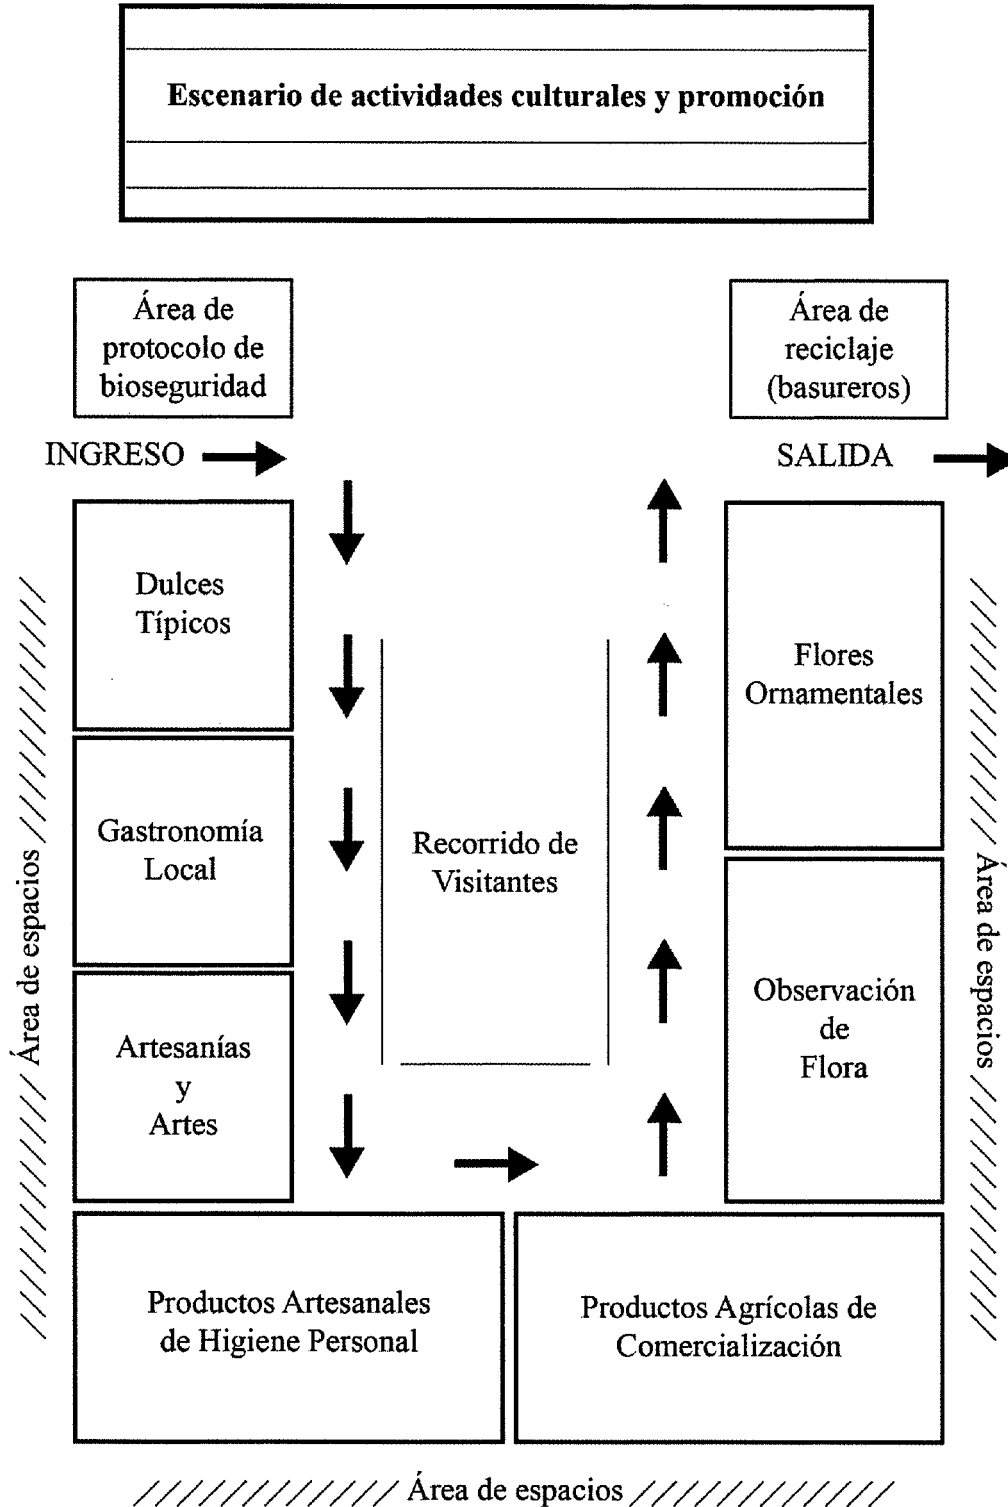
Escenario de actividades culturales y promoción

Área de protocolo de bioseguridad

Área de reciclaje (basureros)

INGRESO

SALIDA

Dulces Típicos

Gastronomía Local

Artesanías y Artes

Recorrido de Visitantes

Flores Ornamentales

Observación de Flora

Área de espacios

Área de espacios

Productos Artesanales de Higiene Personal

Productos Agrícolas de Comercialización

Área de espacios